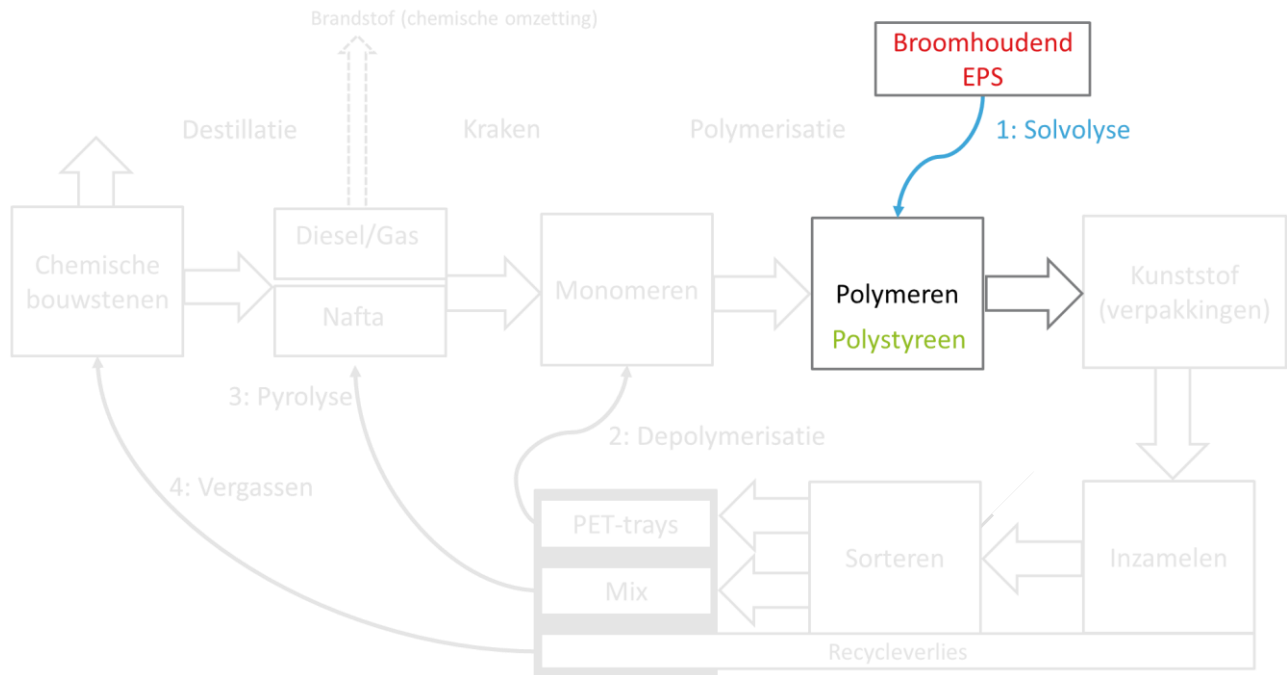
Brandstof (chemische omzetting)

Broomhoudend EPS

1: Solvolyse

Destillatie

Kraken

Polymerisatie

Chemische bouwstenen

Diesel/Gas

Nafta

Monomeren

Polymeren

Polystyreen

Kunststof (verpakkingen)

3: Pyrolyse

2: Depolymerisatie

4: Vergassen

PET-trays

Mix

Sorteren

Inzamelen

Recycleverlies